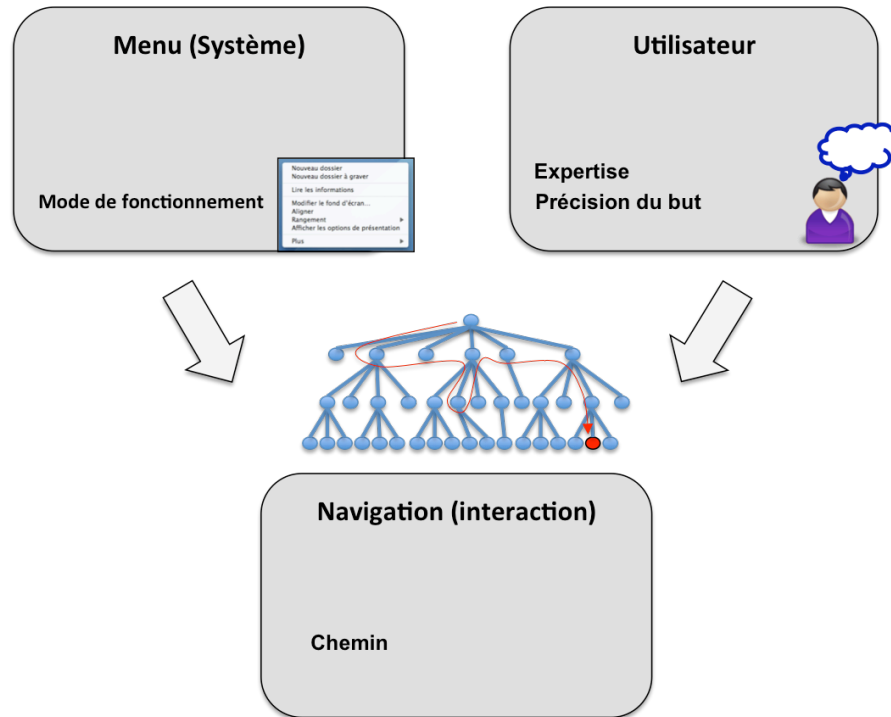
Menu (Système)

Mode de fonctionnement

Nouveau dossier
Nouveau dossier à graver
Lire les informations
Modifier le fond d'écran...
Aligner
Rangement
Afficher les options de présentation
Plus

Utilisateur

Expertise
Précision du but

Navigation (interaction)

Chemin